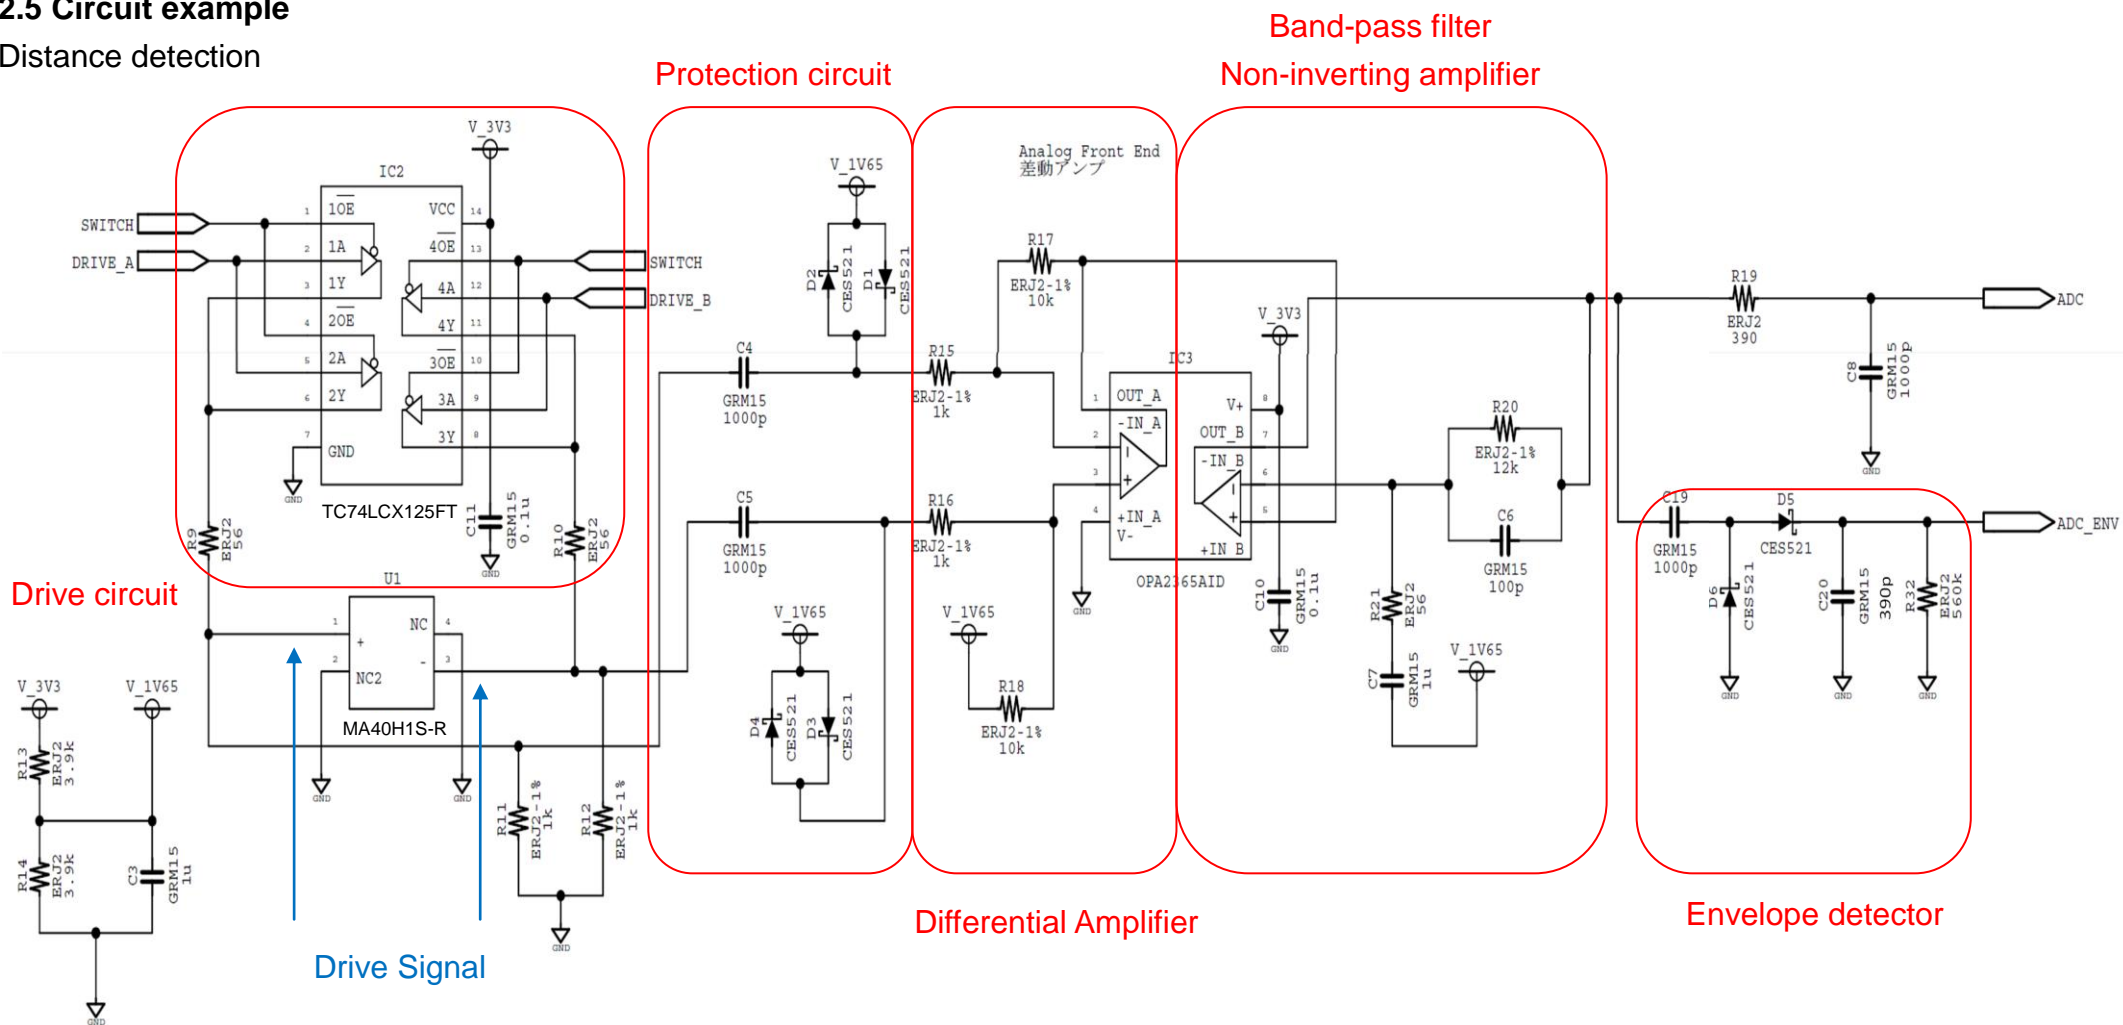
2.5 Circuit example
Distance detection

Protection circuit

Band-pass filter
Non-inverting amplifier

V_3V3
IC2
SWITCH
DRIVE_A
1 $\overline{1OE}$
2 1A
3 1Y
4 $\overline{2OE}$
5 2A
6 2Y
7 GND
VCC 14
$\overline{4OE}$ 13
4A 12
4Y 11
$\overline{3OE}$ 10
3A 9
3Y 8
SWITCH
DRIVE_B
TC74LCX125FT
C11 GRM15 0.1u
GND
R9 ERJ2 56
R10 ERJ2 56
U1
1 + NC 4
2 NC2 - 3
MA40H1S-R
GND
GND

Drive circuit

V_3V3
V_1V65
R13 ERJ2 3.9k
R14 ERJ2 3.9k
C3 GRM15 1u
GND

R11 ERJ2-1% 1k
R12 ERJ2-1% 1k
GND

Drive Signal

V_1V65
D2 CES521
D1 CES521
C4 GRM15 1000p
C5 GRM15 1000p
V_1V65
D4 CES521
D3 CES521

Analog Front End
差動アンプ
R17 ERJ2-1% 10k
R15 ERJ2-1% 1k
R16 ERJ2-1% 1k
V_1V65
R18 ERJ2-1% 10k
GND

IC3
1 OUT_A
2 -IN_A
3
4 +IN_A
V-
V+ 8
OUT_B 7
-IN_B 6
5
+IN_B
OPA2365AID
V_3V3
C10 GRM15 0.1u
GND

R20 ERJ2-1% 12k
C6 GRM15 100p
R21 ERJ2 56
C7 GRM15 1u
V_1V65

R19 ERJ2 390
ADC
C8 GRM15 1000p
GND

C19 GRM15 1000p
D5 CES521
D6 CES521
C20 GRM15 390p
R32 ERJ2 560k
ADC_ENV
GND

Differential Amplifier

Envelope detector